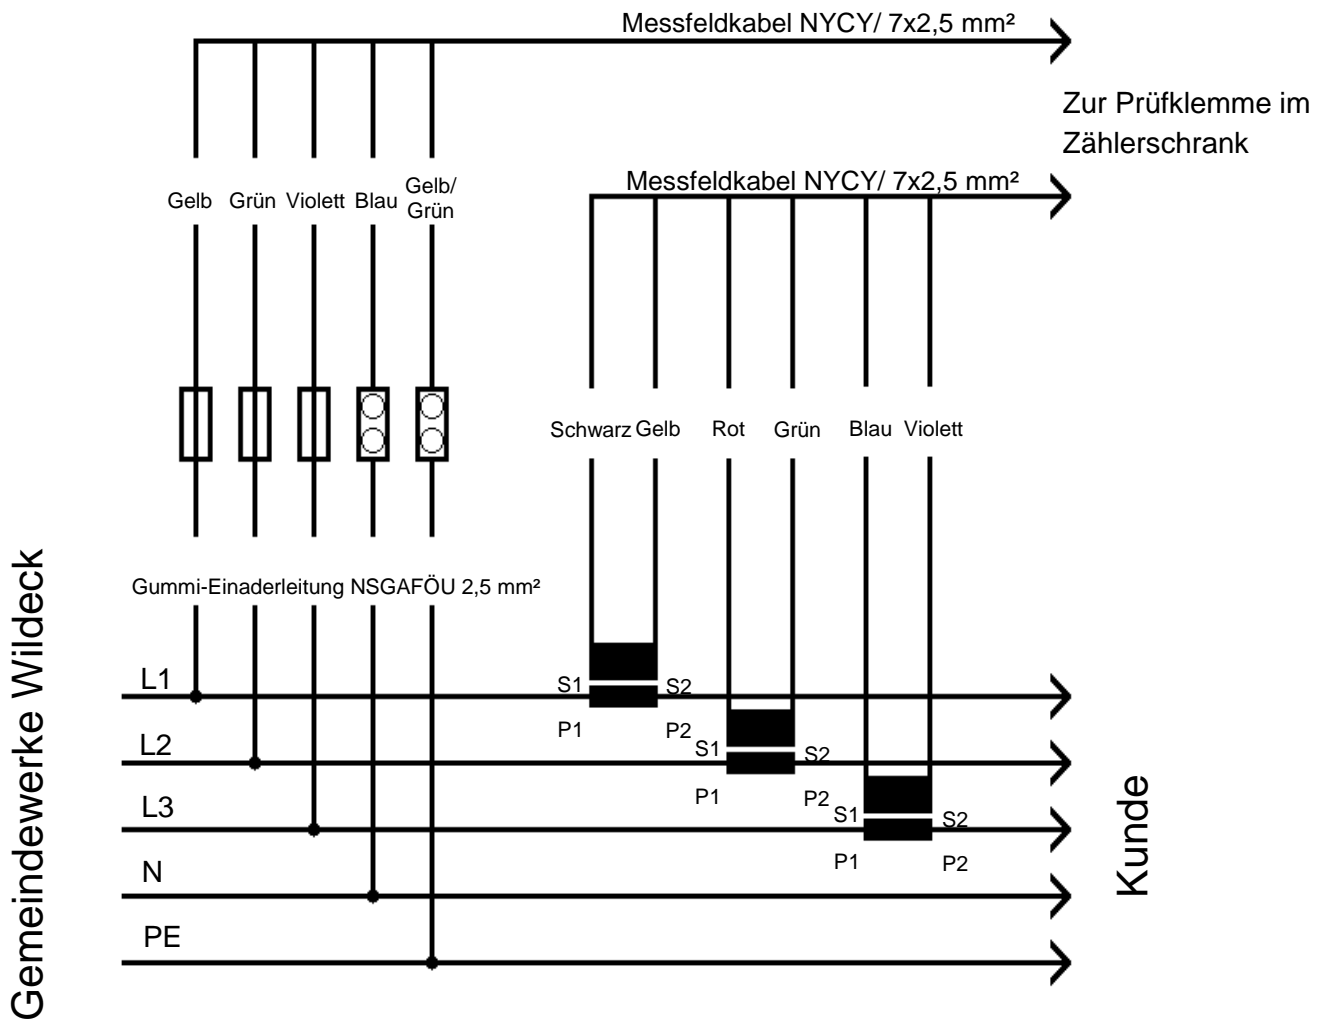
Messfeldkabel NYCY/ 7x2,5 mm²

Zur Prüfklemme im Zählerschrank

Gelb Grün Violett Blau Gelb/ Grün

Messfeldkabel NYCY/ 7x2,5 mm²

Schwarz Gelb Rot Grün Blau Violett

Gummi-Einaderleitung NSGAFÖU 2,5 mm²

Gemeindewerke Wildeck

L1
L2
L3
N
PE

S1 S2
P1 P2
S1 S2
P1 P2
S1 S2
P1 P2

Kunde